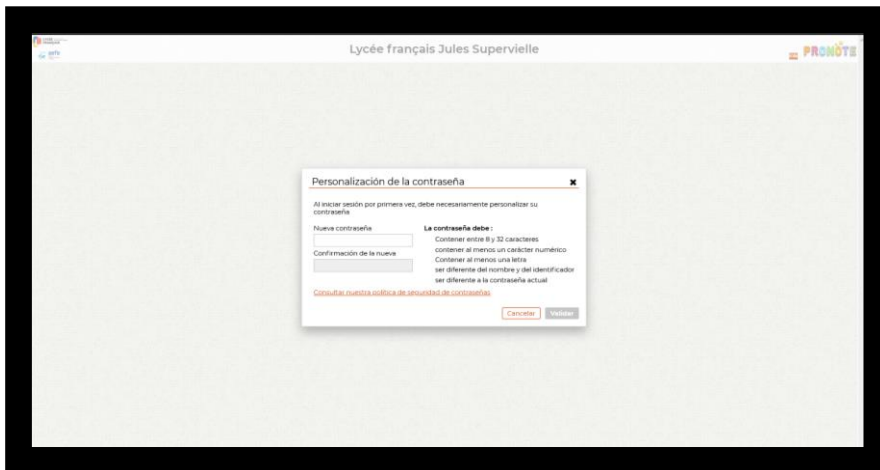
Lycée français Jules Supervielle

PRONOTE

Personalización de la contraseña

Al iniciar sesión por primera vez, debe necesariamente personalizar su contraseña

Nueva contraseña

Confirmación de la nueva

La contraseña debe :
Contener entre 8 y 32 caracteres
contener al menos un carácter numérico
Contener al menos una letra
ser diferente del nombre y del identificador
ser diferente a la contraseña actual

Consultar nuestra política de seguridad de contraseñas

Cancelar Validar